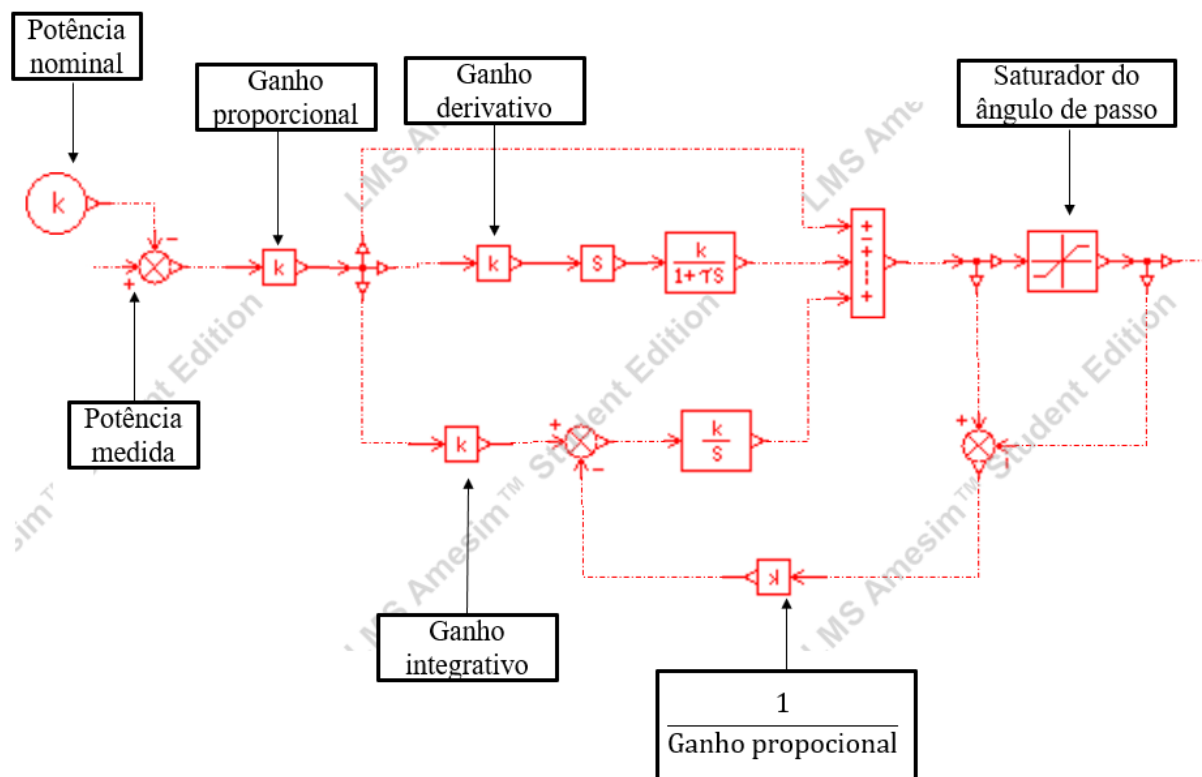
Potência nominal

Ganho proporcional

Ganho derivativo

Saturador do ângulo de passo

k

-

+

k

k

s

$\frac{k}{1+\tau s}$

+
+
+
+

Potência medida

k

+

-

$\frac{k}{s}$

+

-

k

Ganho integrativo

$\frac{1}{\text{Ganho propocional}}$

LMS Amesim™ Student Edition

LMS Amesim™ Student Edition

LMS Amesim™ Student Edition